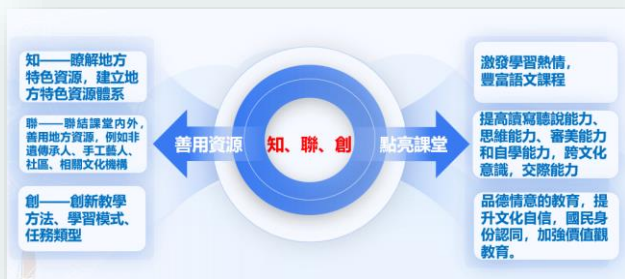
知——瞭解地方特色資源，建立地方特色資源體系

聯——聯結課堂內外，善用地方資源，例如非遺傳承人、手工藝人、社區、相關文化機構

創——創新教學方法、學習模式、任務類型

善用資源

知、聯、創

點亮課堂

激發學習熱情，豐富語文課程

提高讀寫聽說能力、思維能力、審美能力和自學能力，跨文化意識，交際能力

品德情意的教育，提升文化自信，國民身份認同，加強價值觀教育。